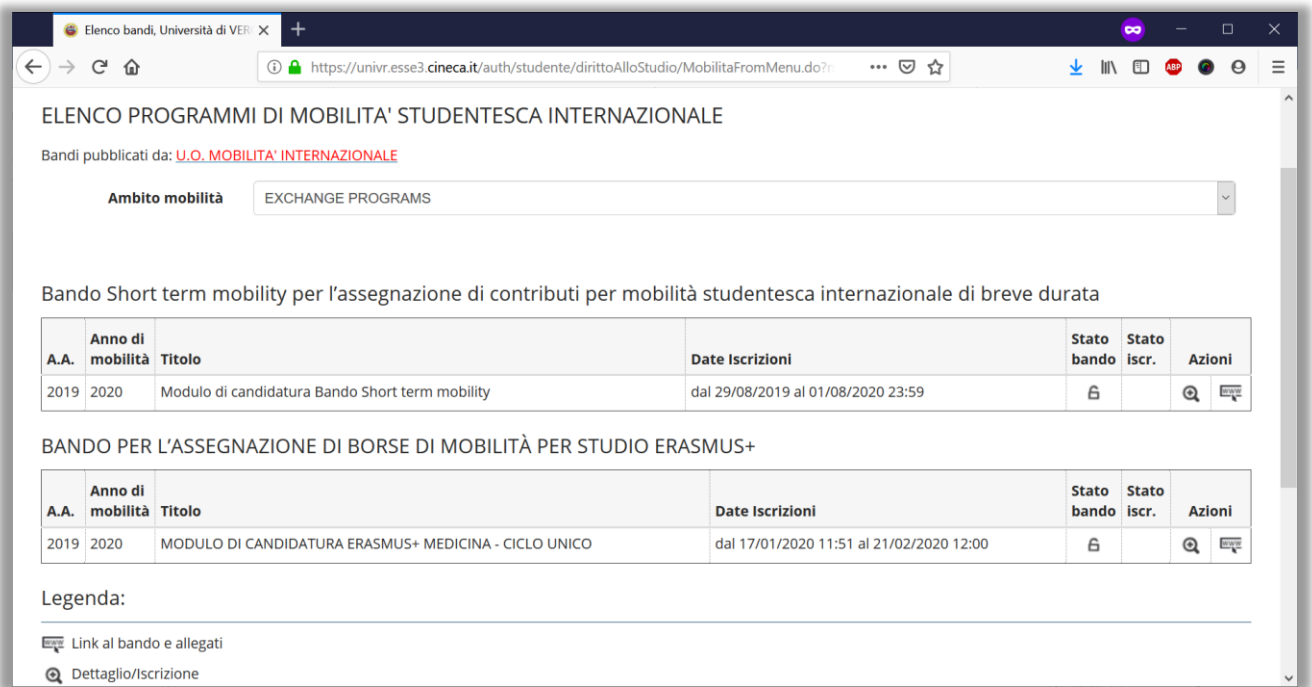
Elenco bandi, Università di VER

https://univr.esse3.cineca.it/auth/studente/dirittoAlloStudio/MobilitaFromMenu.do?r

ABP

ELENCO PROGRAMMI DI MOBILITA' STUDENTESCA INTERNAZIONALE

Bandi pubblicati da: U.O. MOBILITA' INTERNAZIONALE

Ambito mobilità EXCHANGE PROGRAMS

Bando Short term mobility per l'assegnazione di contributi per mobilità studentesca internazionale di breve durata

| A.A. | Anno di mobilità | Titolo | Date Iscrizioni | Stato bando | Stato iscr. | Azioni |
|---|---|---|---|---|---|---|
| 2019 | 2020 | Modulo di candidatura Bando Short term mobility | dal 29/08/2019 al 01/08/2020 23:59 | | | |

BANDO PER L'ASSEGNAZIONE DI BORSE DI MOBILITÀ PER STUDIO ERASMUS+

| A.A. | Anno di mobilità | Titolo | Date Iscrizioni | Stato bando | Stato iscr. | Azioni |
|---|---|---|---|---|---|---|
| 2019 | 2020 | MODULO DI CANDIDATURA ERASMUS+ MEDICINA - CICLO UNICO | dal 17/01/2020 11:51 al 21/02/2020 12:00 | | | |

Legenda:

Link al bando e allegati

Dettaglio/Iscrizione